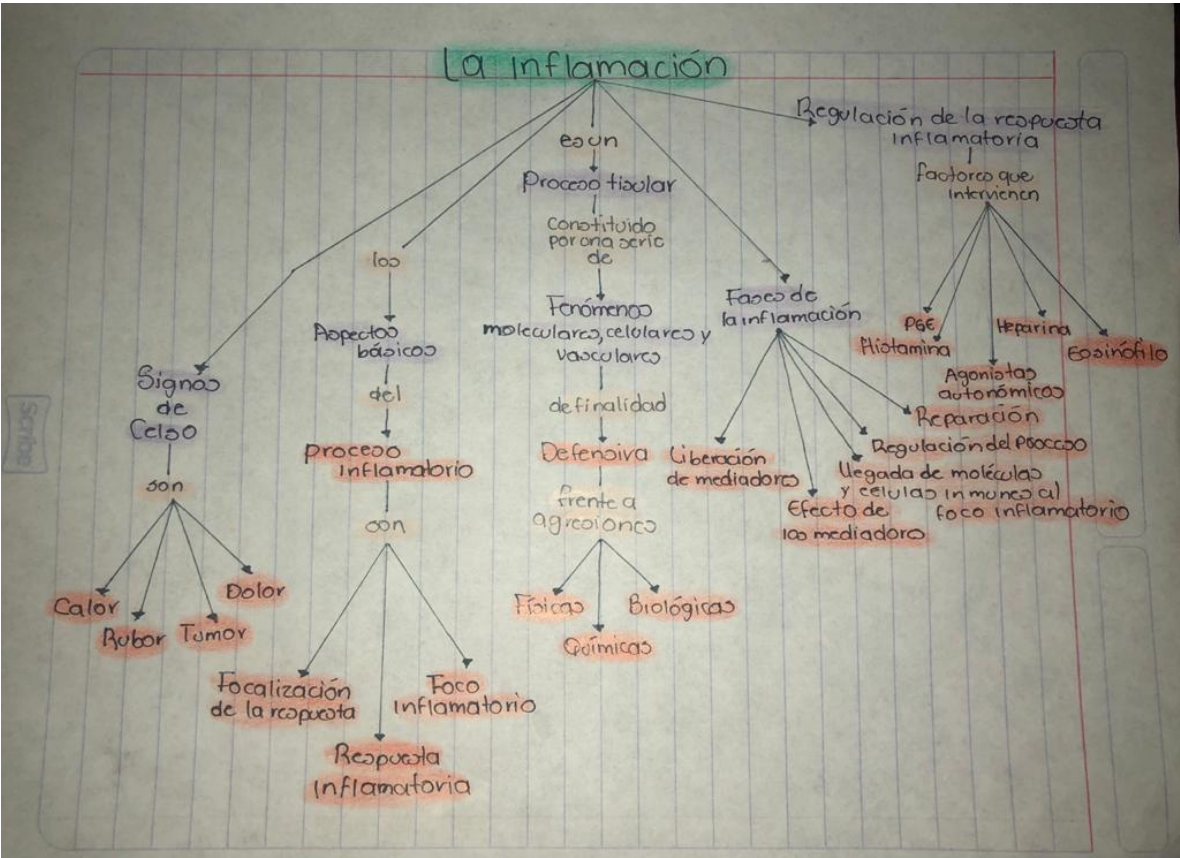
La inflamación

Signos de Celso
son
Calor
Rubor
Tumor
Dolor

los
Aspectos básicos
del
proceso inflamatorio
con
Focalización de la respuesta
Respuesta Inflamatoria
Foco inflamatorio

es un
Proceso tisular
constituido por una serie de
Fenómenos moleculares, celulares y vasculares
de finalidad
Defensiva
frente a agresiones
Físicas
Químicas
Biológicas

Fases de la inflamación
Liberación de mediadores
Efecto de los mediadores
Llegada de moléculas y celulas inmunes al foco inflamatorio
Regulación del proceso
Reparación

Regulación de la respuesta inflamatoria
factores que intervienen
PGE
Histamina
Agonistas autonómicos
Heparina
Eosinófilo

Scribe